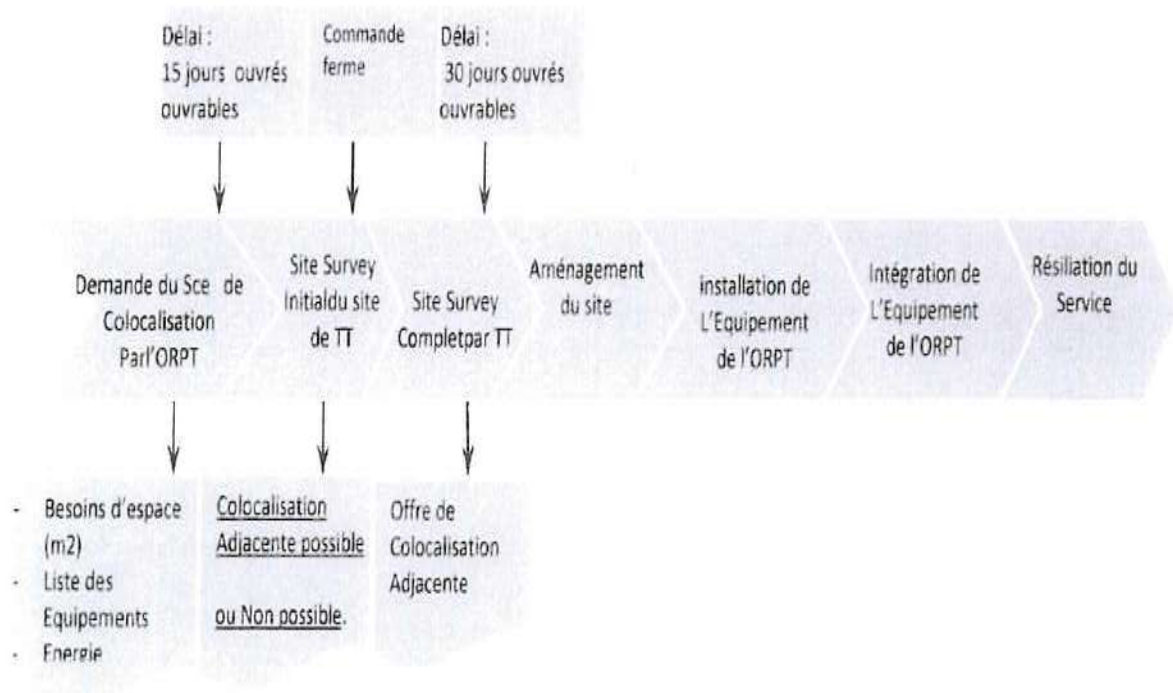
Délai : 15 jours ouvrés ouvrables

Commande ferme

Délai : 30 jours ouvrés ouvrables

Demande du Sce de Colocalisation Parl'ORPT

Site Survey Initialdu site de TT

Site Survey Completpar TT

Aménagement du site

installation de L'Equipement de l'ORPT

Intégration de L'Equipement de l'ORPT

Résiliation du Service

- Besoins d'espace (m2)
- Liste des Equipements
- Energie

Colocalisation Adjacente possible

ou Non possible.

Offre de Colocalisation Adjacente